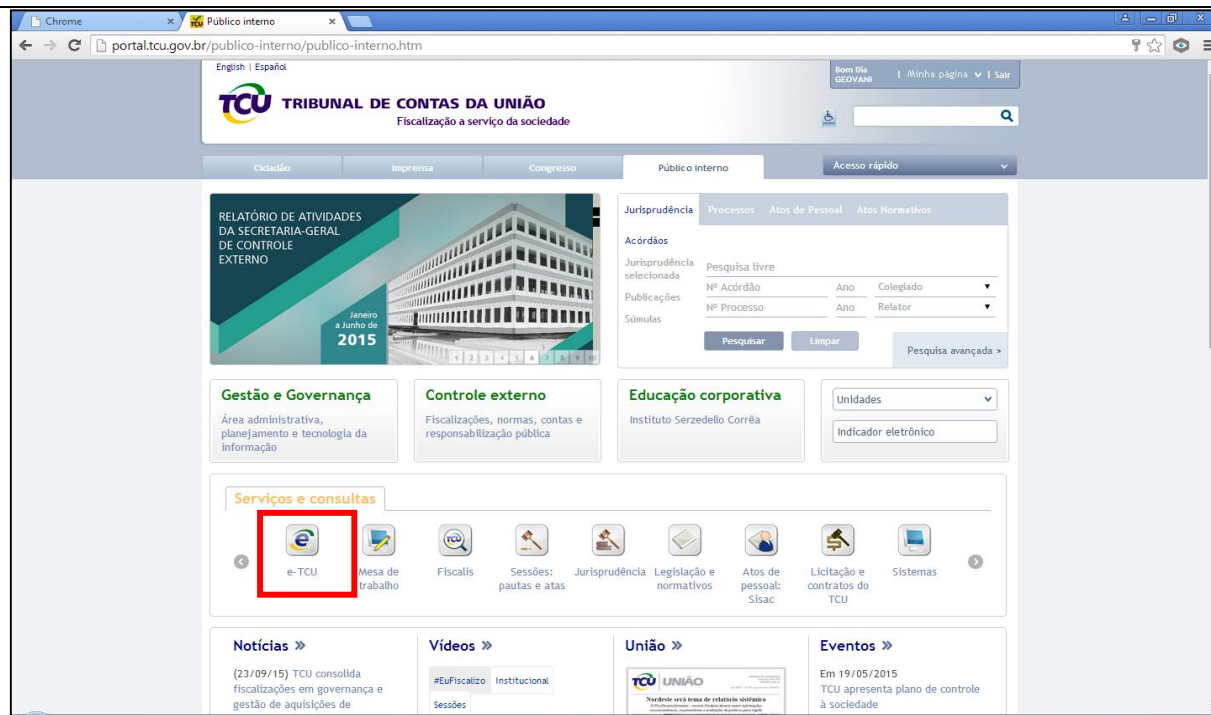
Chrome × Público interno ×

portal.tcu.gov.br/publico-interno/publico-interno.htm

English | Español

Bom Dia GEOVANI | Minha página | Sair

TCU TRIBUNAL DE CONTAS DA UNIÃO
Fiscalização a serviço da sociedade

Cidadão Imprensa Congresso Público interno Acesso rápido

RELATÓRIO DE ATIVIDADES DA SECRETARIA-GERAL DE CONTROLE EXTERNO

Janeiro a Junho de 2015

1 2 3 4 5 6 7 8 9 10

Jurisprudência Processos Atos de Pessoal Atos Normativos

Acórdãos
Jurisprudência selecionada
Publicações
Súmulas

Pesquisa livre
Nº Acórdão Ano Colegiado
Nº Processo Ano Relator

Pesquisar Limpar

Pesquisa avançada >

Gestão e Governança
Área administrativa, planejamento e tecnologia da informação

Controle externo
Fiscalizações, normas, contas e responsabilização pública

Educação corporativa
Instituto Serzedello Corrêa

Unidades
Indicador eletrônico

Serviços e consultas

e-TCU
Mesa de trabalho
Fiscalis
Sessões: pautas e atas
Jurisprudência
Legislação e normativos
Atos de pessoal: Sisac
Licitação e contratos do TCU
Sistemas

Notícias »
(23/09/15) TCU consolida fiscalizações em governança e gestão de aquisições de

Vídeos »
#EuFiscalizo Institucional
Sessões

União »
TCU UNIÃO
Nordeste será tema de relatório sistêmico

Eventos »
Em 19/05/2015
TCU apresenta plano de controle à sociedade